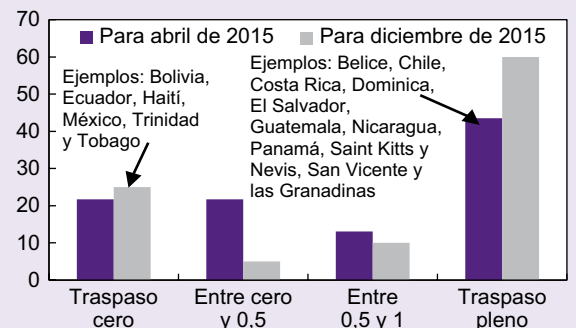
70
60
50
40
30
20
10
0

Para abril de 2015 Para diciembre de 2015

Ejemplos: Bolivia, Ecuador, Haití, México, Trinidad y Tobago

Ejemplos: Belice, Chile, Costa Rica, Dominica, El Salvador, Guatemala, Nicaragua, Panamá, Saint Kitts y Nevis, San Vicente y las Granadinas

Traspaso cero
Entre cero y 0,5
Entre 0,5 y 1
Traspaso pleno